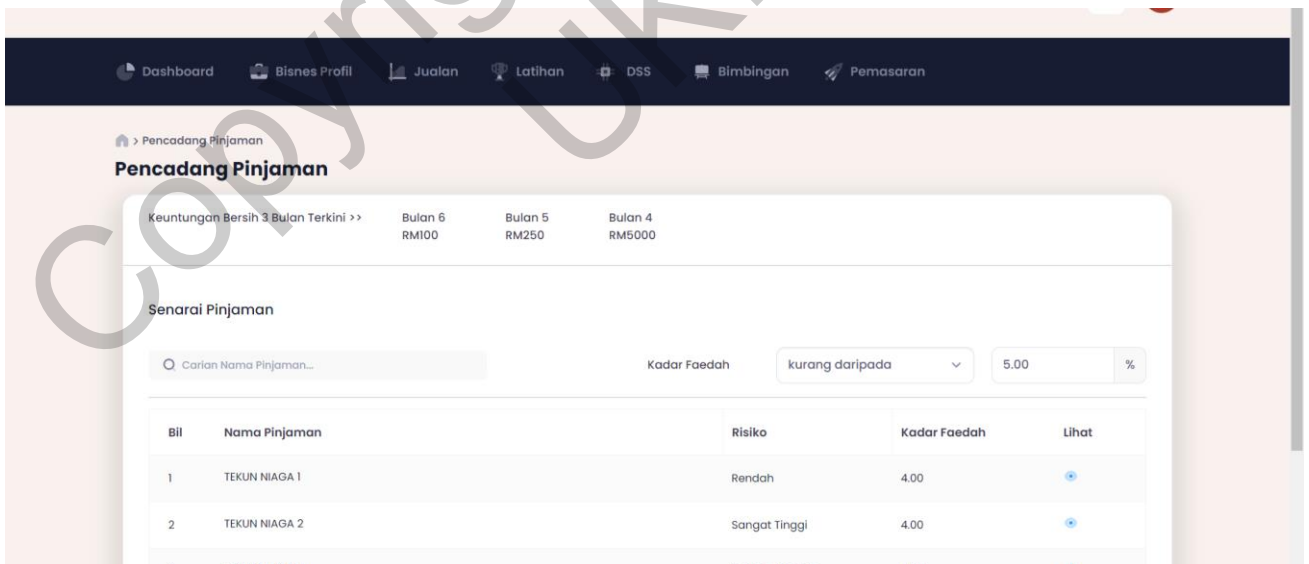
Copyright UKM

Dashboard Bisnes Profil Jualan Latihan DSS Bimbingan Pemasaran

> Pencadang Pinjaman

Pencadang Pinjaman

Keuntungan Bersih 3 Bulan Terkini >> Bulan 6 RM100 Bulan 5 RM250 Bulan 4 RM5000

Senarai Pinjaman

Carian Nama Pinjaman...

Kadar Faedah kurang daripada 5.00 %

| Bil | Nama Pinjaman | Risiko | Kadar Faedah | Lihat |
|---|---|---|---|---|
| 1 | TEKUN NIAGA 1 | Rendah | 4.00 | |
| 2 | TEKUN NIAGA 2 | Sangat Tinggi | 4.00 | |